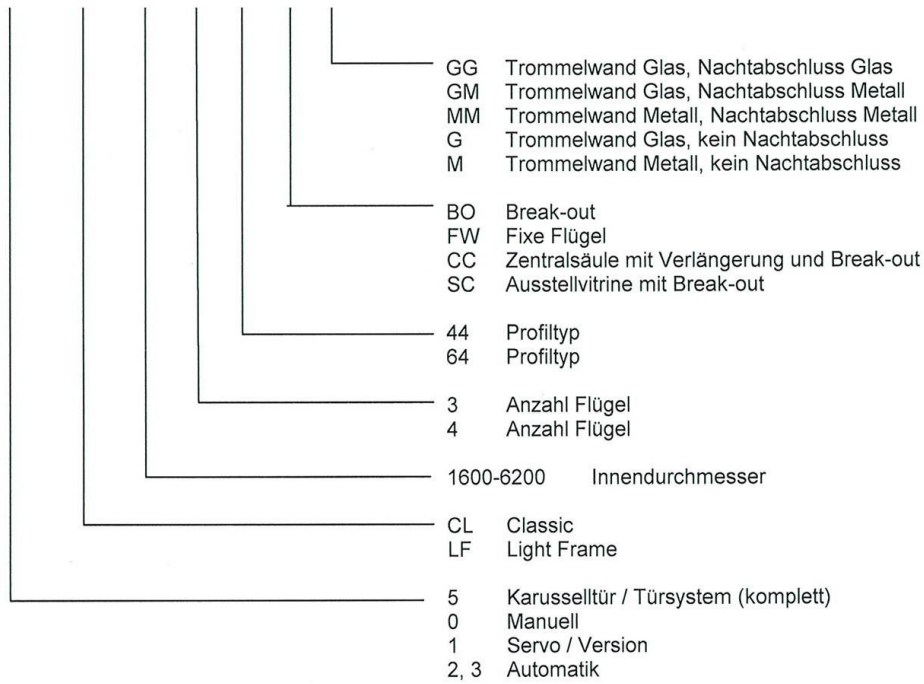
GG Trommelwand Glas, Nachtabschluss Glas
GM Trommelwand Glas, Nachtabschluss Metall
MM Trommelwand Metall, Nachtabschluss Metall
G Trommelwand Glas, kein Nachtabschluss
M Trommelwand Metall, kein Nachtabschluss

BO Break-out
FW Fixe Flügel
CC Zentralsäule mit Verlängerung und Break-out
SC Ausstellvitrine mit Break-out

44 Profiltyp
64 Profiltyp

3 Anzahl Flügel
4 Anzahl Flügel

1600-6200 Innendurchmesser

CL Classic
LF Light Frame

5 Karusselltür / Türsystem (komplett)
0 Manuell
1 Servo / Version
2, 3 Automatik